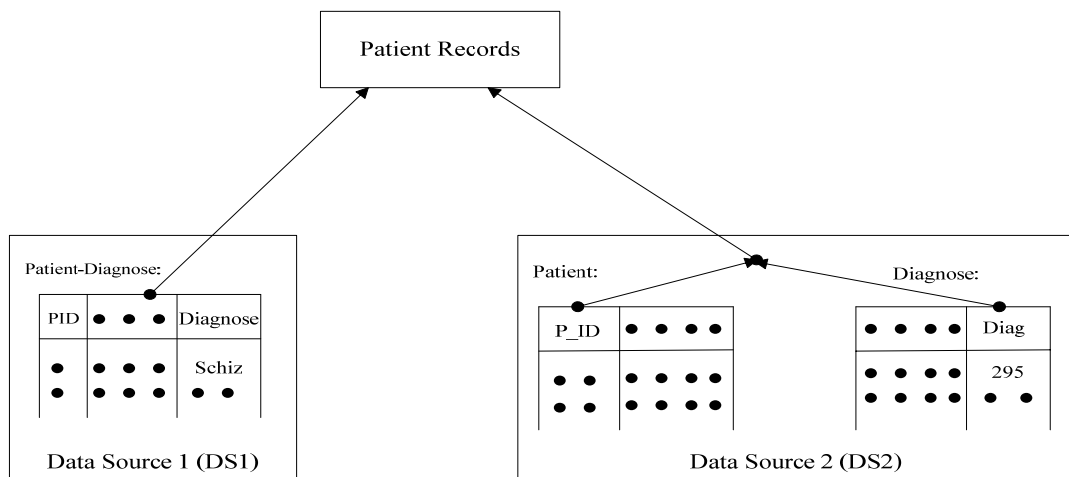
Patient Records

Patient-Diagnose:

| PID | • • • | Diagnose |
|---|---|---|
| • • | • • • • • • | Schiz • • |

Data Source 1 (DS1)

Patient:

| P_ID | • • • • |
|---|---|
| • • • • | • • • • • • • • |

Diagnose:

| • • • • | Diag |
|---|---|
| • • • • • • • • | 295 • • |

Data Source 2 (DS2)